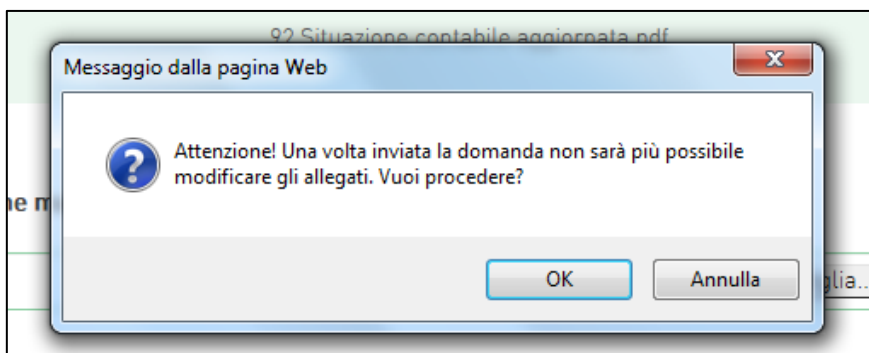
92 Situazione contabile aggiornata.pdf

Messaggio dalla pagina Web

X

Attenzione! Una volta inviata la domanda non sarà più possibile modificare gli allegati. Vuoi procedere?

OK

Annulla

ne m

glia...